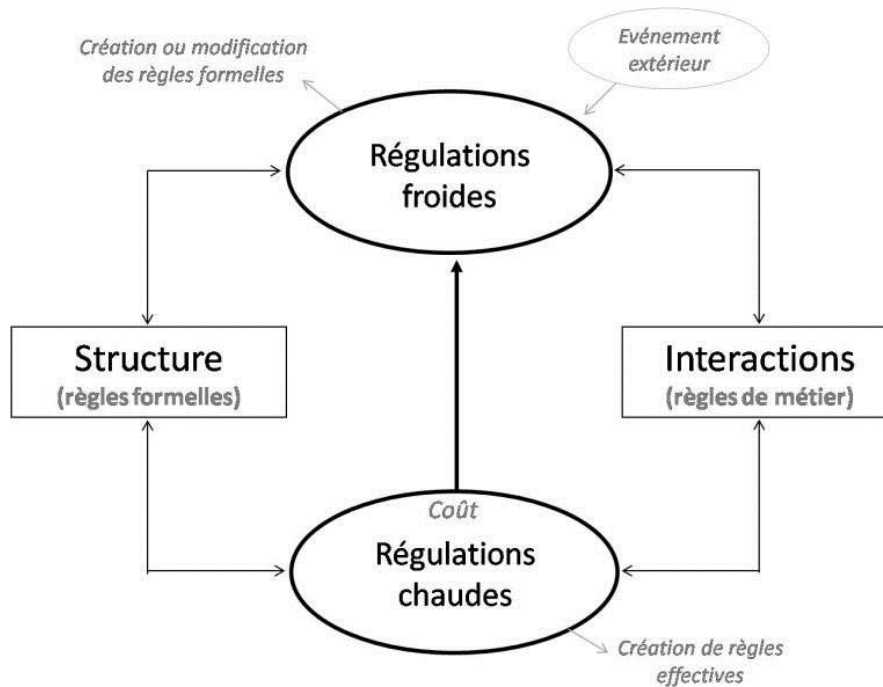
Création ou modification des règles formelles

Evénement extérieur

Régulations froides

Structure
(règles formelles)

Interactions
(règles de métier)

Coût

Régulations chaudes

Création de règles effectives